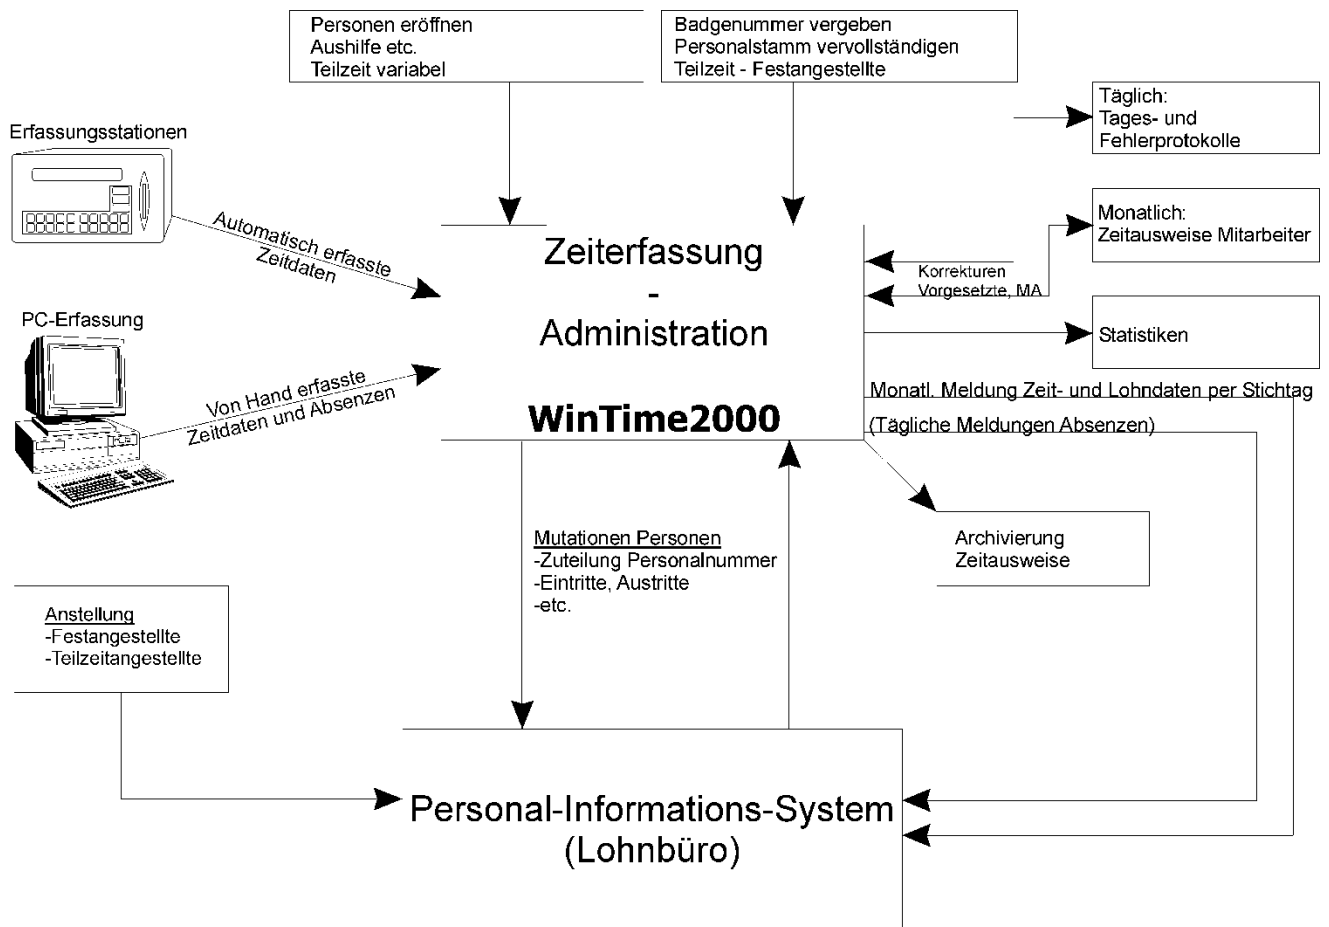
Personen eröffnen
Aushilfe etc.
Teilzeit variabel

Badgenummer vergeben
Personalstamm vervollständigen
Teilzeit - Festangestellte

Täglich:
Tages- und
Fehlerprotokolle

Erfassungsstationen

Automatisch erfasste Zeitdaten

Monatlich:
Zeitausweise Mitarbeiter

Zeiterfassung
-
Administration

Korrekturen
Vorgesetzte, MA

PC-Erfassung

Statistiken

Von Hand erfasste Zeitdaten und Absenzen

Monatl. Meldung Zeit- und Lohndaten per Stichtag

WinTime2000

(Tägliche Meldungen Absenzen)

Archivierung
Zeitausweise

Mutationen Personen
-Zuteilung Personalnummer
-Eintritte, Austritte
-etc.

Anstellung
-Festangestellte
-Teilzeitangestellte

Personal-Informations-System
(Lohnbüro)